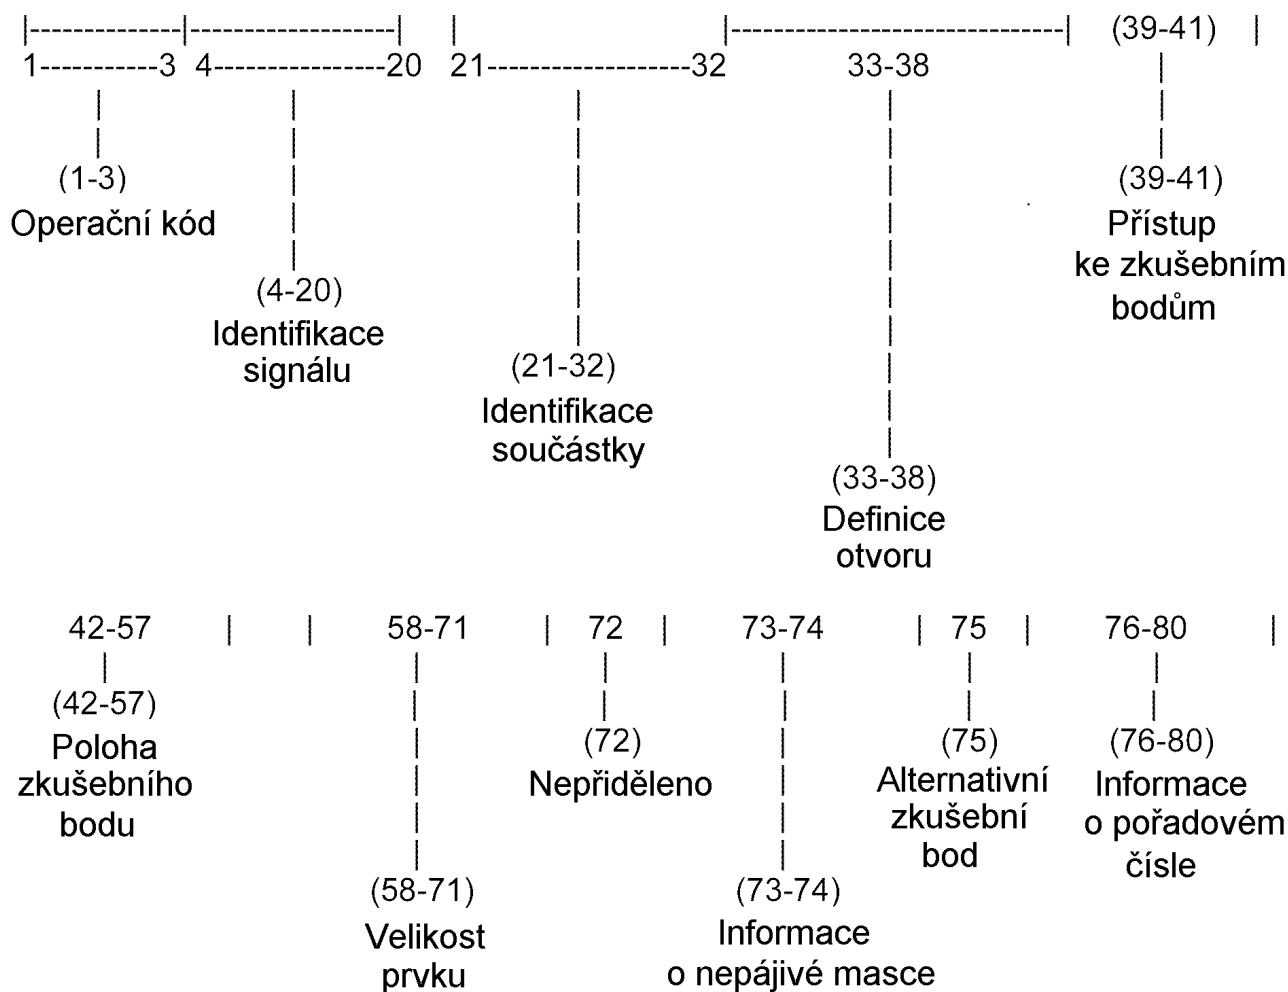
1----------3 4----------------20 21----------------32 33-38 (39-41)

(1-3)
Operační kód

(4-20)
Identifikace signálu

(21-32)
Identifikace součástky

(33-38)
Definice otvoru

(39-41)
Přístup ke zkušebním bodům

42-57 58-71 72 73-74 75 76-80

(42-57)
Poloha zkušebního bodu

(58-71)
Velikost prvku

(72)
Nepřiděleno

(73-74)
Informace o nepájivé masce

(75)
Alternativní zkušební bod

(76-80)
Informace o pořadovém čísle